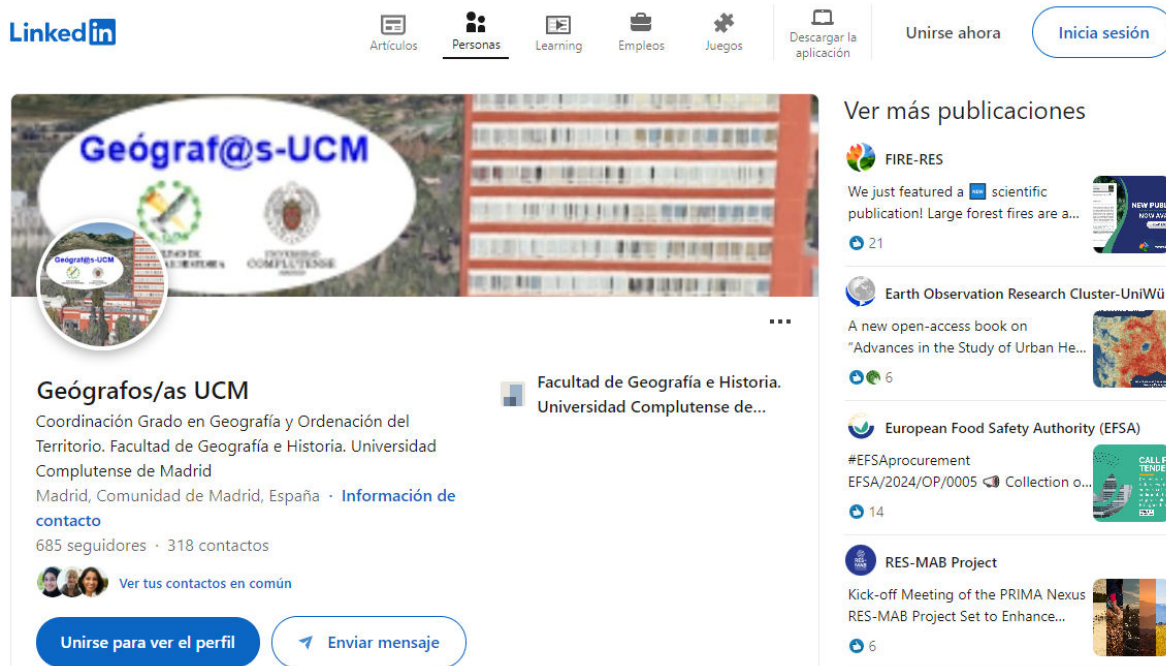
Linkedin

Artículos
Personas
Learning
Empleos
Juegos
Descargar la aplicación
Unirse ahora
Inicia sesión

Geógraf@s-UCM

UNIVERSIDAD COMPLUTENSE

Geógraf@s-UCM

Geógrafos/as UCM
Coordinación Grado en Geografía y Ordenación del Territorio. Facultad de Geografía e Historia. Universidad Complutense de Madrid
Madrid, Comunidad de Madrid, España · Información de contacto
685 seguidores · 318 contactos

Ver tus contactos en común

Unirse para ver el perfil
Enviar mensaje

Facultad de Geografía e Historia. Universidad Complutense de...

Ver más publicaciones

FIRE-RES
We just featured a scientific publication! Large forest fires are a...
21

Earth Observation Research Cluster-UniWü
A new open-access book on "Advances in the Study of Urban He...
6

European Food Safety Authority (EFSA)
#EFSAprocurement EFSA/2024/OP/0005 Collection o...
14

RES-MAB Project
Kick-off Meeting of the PRIMA Nexus RES-MAB Project Set to Enhance...
6